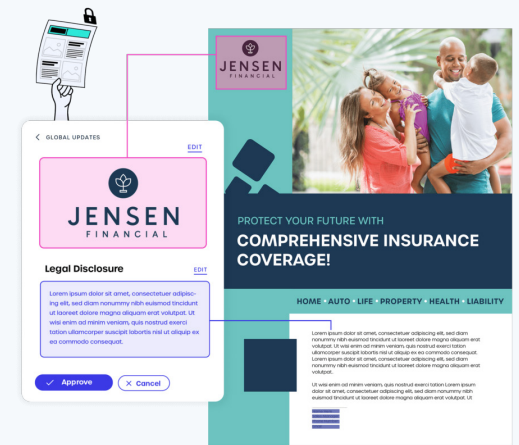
GLOBAL UPDATES

EDIT

JENSEN
FINANCIAL

Legal Disclosure

EDIT

Lorem ipsum dolor sit amet, consectetuer adipiscing elit, sed diam nonummy nibh euismod tincidunt ut laoreet dolore magna aliquam erat volutpat. Ut wisi enim ad minim veniam, quis nostrud exerci tation ullamcorper suscipit lobortis nisl ut aliquip ex ea commodo consequat.

Approve

Cancel

JENSEN
FINANCIAL

PROTECT YOUR FUTURE WITH

COMPREHENSIVE INSURANCE COVERAGE!

HOME • AUTO • LIFE • PROPERTY • HEALTH • LIABILITY

Lorem ipsum dolor sit amet, consectetuer adipiscing elit, sed diam nonummy nibh euismod tincidunt ut laoreet dolore magna aliquam erat volutpat. Ut wisi enim ad minim veniam, quis nostrud exerci tation ullamcorper suscipit lobortis nisl ut aliquip ex ea commodo consequat. Lorem ipsum dolor sit amet, consectetuer adipiscing elit, sed diam nonummy nibh euismod tincidunt ut laoreet dolore magna aliquam erat volutpat.

Ut wisi enim ad minim veniam, quis nostrud exerci tation ullamcorper suscipit lobortis nisl ut aliquip ex ea commodo consequat. Lorem ipsum dolor sit amet, consectetuer adipiscing elit, sed diam nonummy nibh euismod tincidunt ut laoreet dolore magna aliquam erat volutpat.